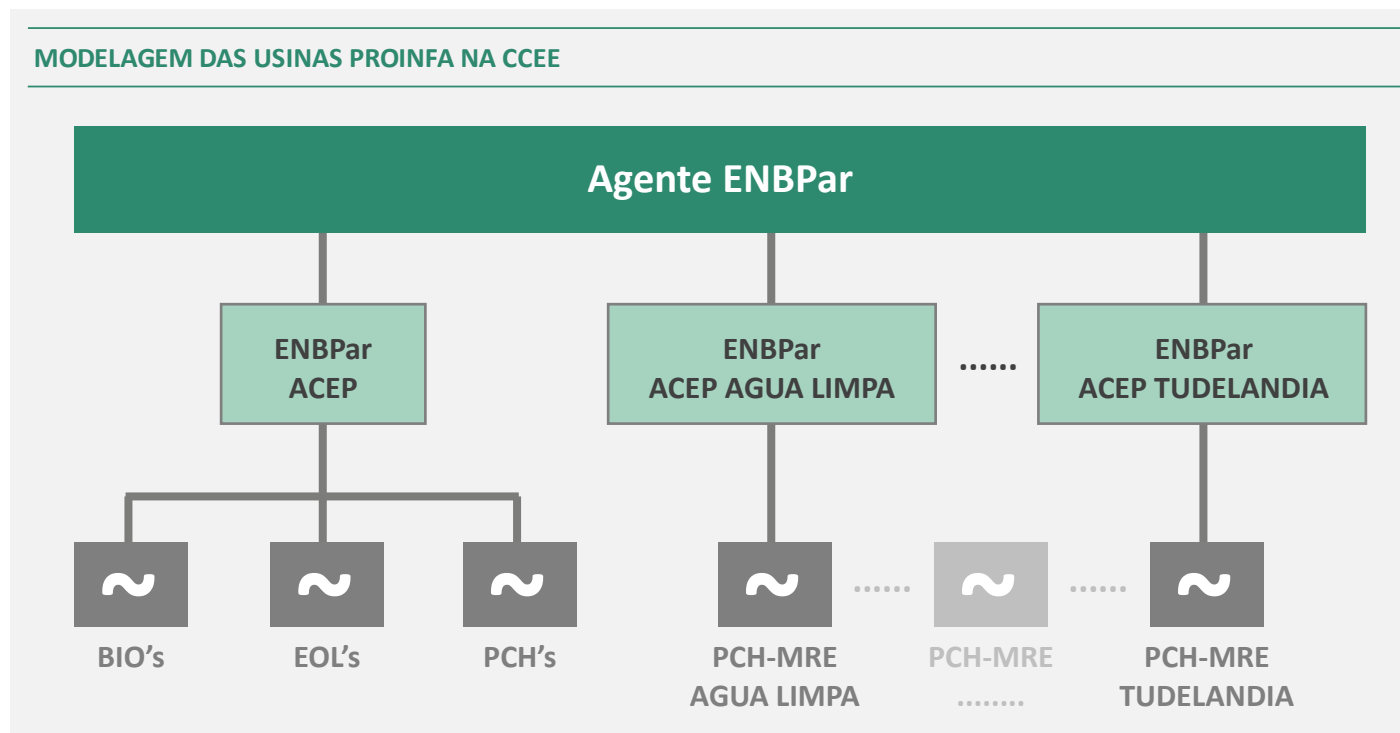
MODELAGEM DAS USINAS PROINFA NA CCEE

Agente ENBPar

ENBPar
ACEP

ENBPar
ACEP AGUA LIMPA

......

ENBPar
ACEP TUDELANDIA

~ ~ ~ ~ ...... ~ ...... ~

BIO’s

EOL’s

PCH’s

PCH-MRE
AGUA LIMPA

PCH-MRE
........

PCH-MRE
TUDELANDIA